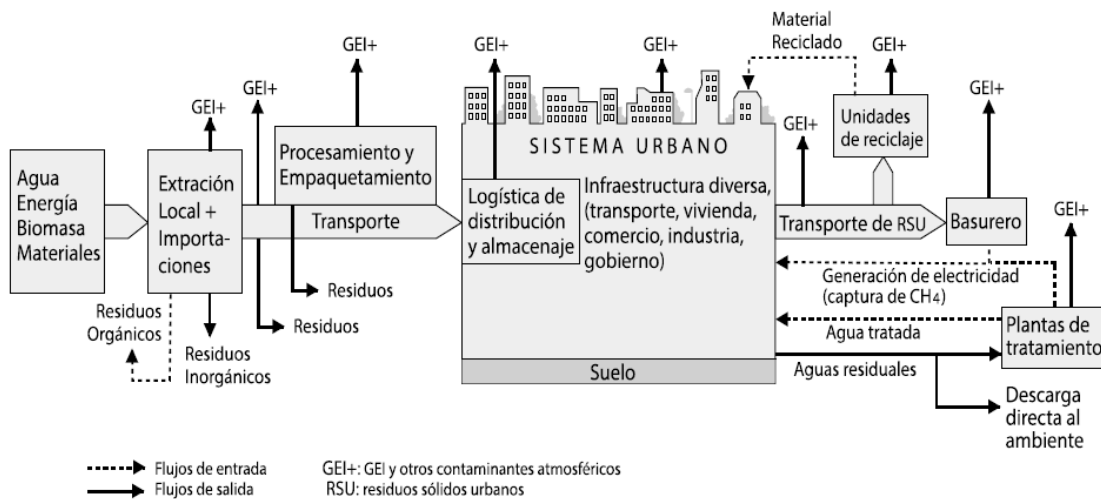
Material Reciclado

GEI+

GEI+

GEI+

GEI+

GEI+

GEI+

GEI+

GEI+

Agua
Energía
Biomasa
Materiales

Extración Local + Importaciones

Procesamiento y Empaquetamiento

SISTEMA URBANO

Unidades de reciclaje

Transporte

Logística de distribución y almacenaje

Infraestructura diversa, (transporte, vivienda, comercio, industria, gobierno)

Transporte de RSU

Basurero

Residuos

Residuos

Residuos Orgánicos

Residuos Inorgánicos

Generación de electricidad (captura de $CH_4$)

Agua tratada

Plantas de tratamiento

Suelo

Aguas residuales

Descarga directa al ambiente

Flujos de entrada

Flujos de salida

GEI+: GEI y otros contaminantes atmosféricos

RSU: residuos sólidos urbanos